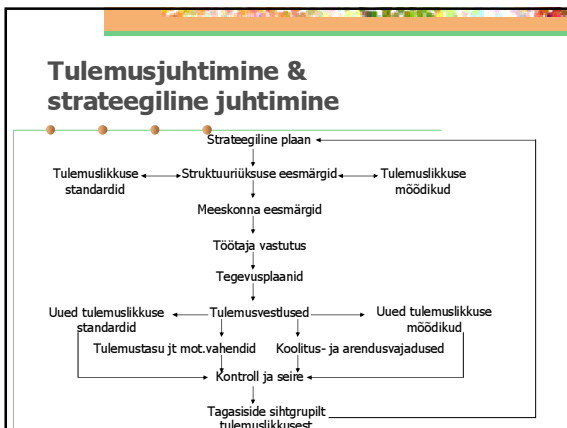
Tulemusjuhtimine & strateegiline juhtimine

Strateegiline plaan

Tulemuslikkuse standardid

Struktuuriüksuse eesmärgid

Tulemuslikkuse mõõdikud

Meeskonna eesmärgid

Töötaja vastutus

Tegevusplaanid

Uued tulemuslikkuse standardid

Tulemusvestlused

Uued tulemuslikkuse mõõdikud

Tulemustasu jt mot.vahendid

Koolitus- ja arendusvajadused

Kontroll ja seire

Tagasiside sihtgrupilt tulemuslikkusest